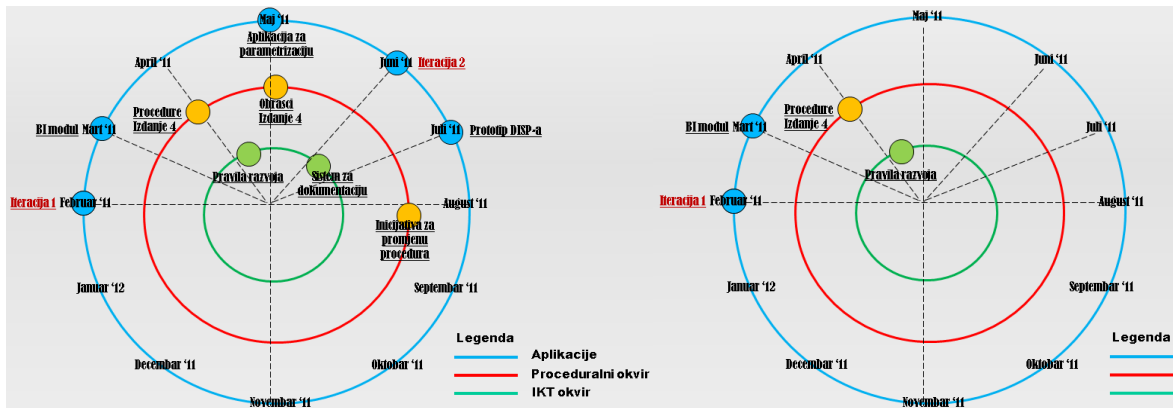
Maj '11
Aplikacija za parametrizaciju
April '11
Juni '11 Iteracija 2
Obrasci Izdanje 4
Procedure Izdanje 4
BI modul Mart '11
Juli '11 Prototip DISP-a
Pravila razvoja
Sistem za dokumentaciju
Iteracija 1 Februar '11
August '11
Inicijativa za promjenu procedura
Januar '12
Septembar '11
Decembar '11
Oktobar '11
Novembar '11

Legenda
Aplikacije
Proceduralni okvir
IKT okvir

Maj '11
April '11
Juni '11
Procedure Izdanje 4
BI modul Mart '11
Juli '11
Pravila razvoja
Iteracija 1 Februar '11
August '11
Januar '12
Septembar '11
Decembar '11
Oktobar '11
Novembar '11
Legenda